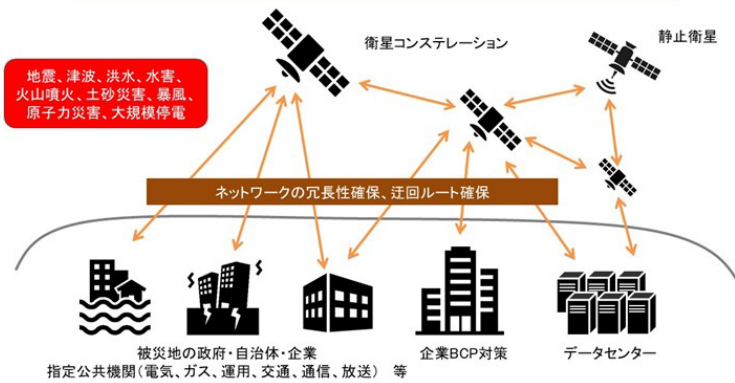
衛星コンステレーション

静止衛星

地震、津波、洪水、水害、火山噴火、土砂災害、暴風、原子力災害、大規模停電

ネットワークの冗長性確保、迂回ルート確保

被災地の政府・自治体・企業
指定公共機関（電気、ガス、運用、交通、通信、放送）　等

企業BCP対策

データセンター